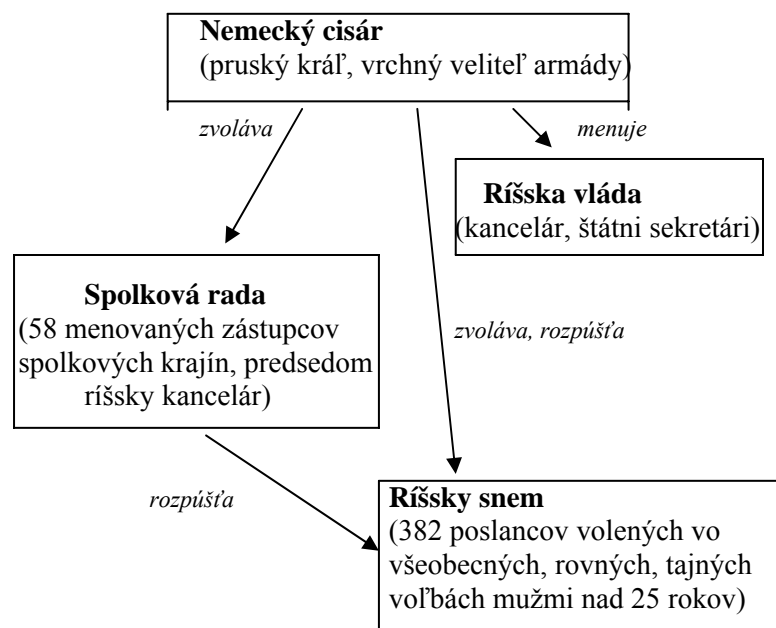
**Nemecký cisár**
(pruský kráľ, vrchný veliteľ armády)

*zvoláva*

*menuje*

**Ríšska vláda**
(kancelár, štátni sekretári)

**Spolková rada**
(58 menovaných zástupcov spolkových krajín, predsedom ríšsky kancelár)

*zvoláva, rozpúšťa*

*rozpúšťa*

**Ríšsky snem**
(382 poslancov volených vo všeobecných, rovných, tajných voľbách mužmi nad 25 rokov)